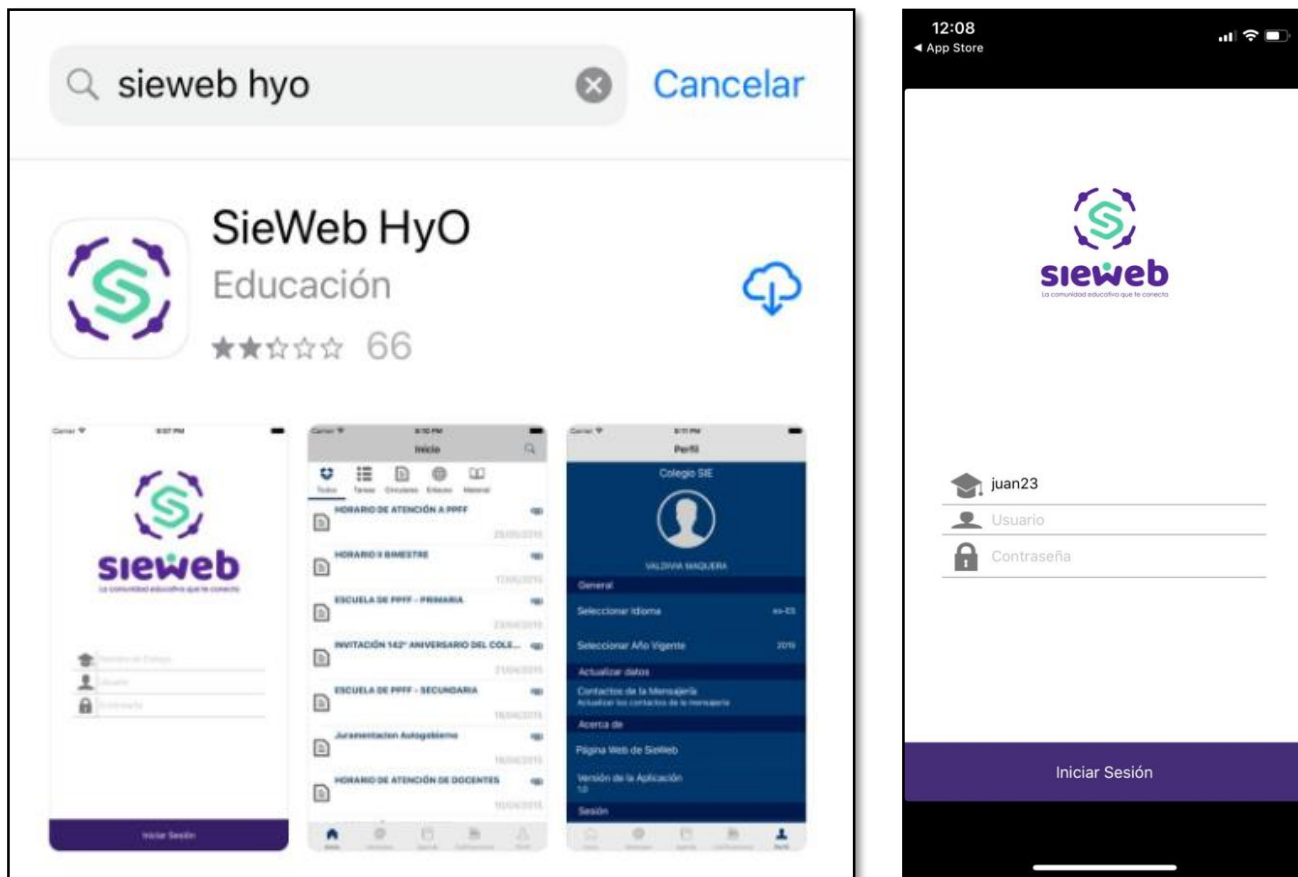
sieweb hyo

Cancelar

SieWeb HyO

Educación

66

Carrier 5:07 PM

sieweb

La comunidad educativa que te conecta

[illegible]
Usuario
Contraseña

Iniciar Sesión

Carrier 5:10 PM

Inicio

Todos Tareas Circulares Enlaces Material

HORARIO DE ATENCIÓN A PPFF
25/05/2015

HORARIO II BIMESTRE
17/05/2015

ESCUELA DE PPFF - PRIMARIA
23/04/2015

INVITACIÓN 142° ANIVERSARIO DEL COLE...
21/04/2015

ESCUELA DE PPFF - SECUNDARIA
16/04/2015

Juramentacion Autogobierno
16/04/2015

HORARIO DE ATENCIÓN DE DOCENTES
10/04/2015

Inicio Mensajes Agenda Calificaciones Perfil

Carrier 5:11 PM

Perfil

Colegio SIE

VALDIVIA MAQUERA

General

Seleccionar Idioma es-ES

Seleccionar Año Vigente 2015

Actualizar datos

Contactos de la Mensajería
Actualizar los contactos de la mensajería

Acerca de

Página Web de SieWeb

Versión de la Aplicación
1.0

Sesión

Inicio Mensajes Agenda Calificaciones Perfil

12:08
◂ App Store

sieweb
La comunidad educativa que te conecta

juan23
Usuario
Contraseña

Iniciar Sesión